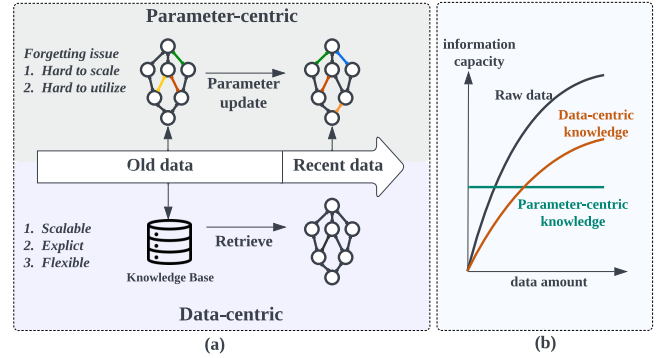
Parameter-centric

Forgetting issue
1. Hard to scale
2. Hard to utilize

Parameter update

Old data

Recent data

1. Scalable
2. Explict
3. Flexible

Knowledge Base

Retrieve

Data-centric

(a)

information capacity

Raw data

Data-centric knowledge

Parameter-centric knowledge

data amount

(b)